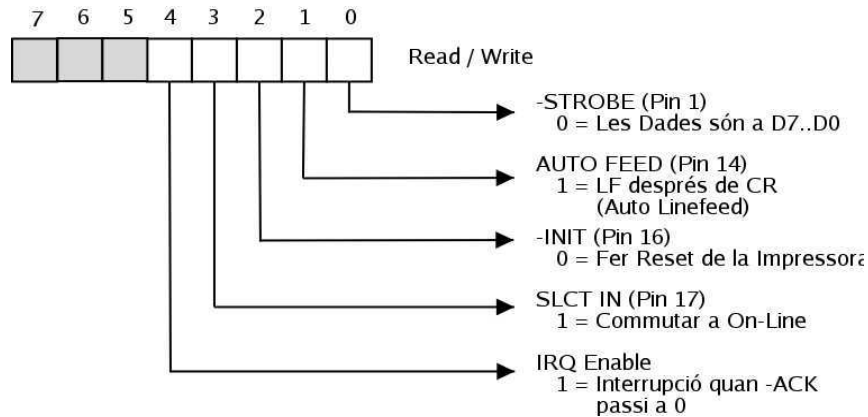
7 6 5 4 3 2 1 0

Read / Write

-STROBE (Pin 1)
0 = Les Dades són a D7..D0

AUTO FEED (Pin 14)
1 = LF després de CR
(Auto Linefeed)

-INIT (Pin 16)
0 = Fer Reset de la Impressora

SLCT IN (Pin 17)
1 = Commutar a On-Line

IRQ Enable
1 = Interrupció quan -ACK passi a 0